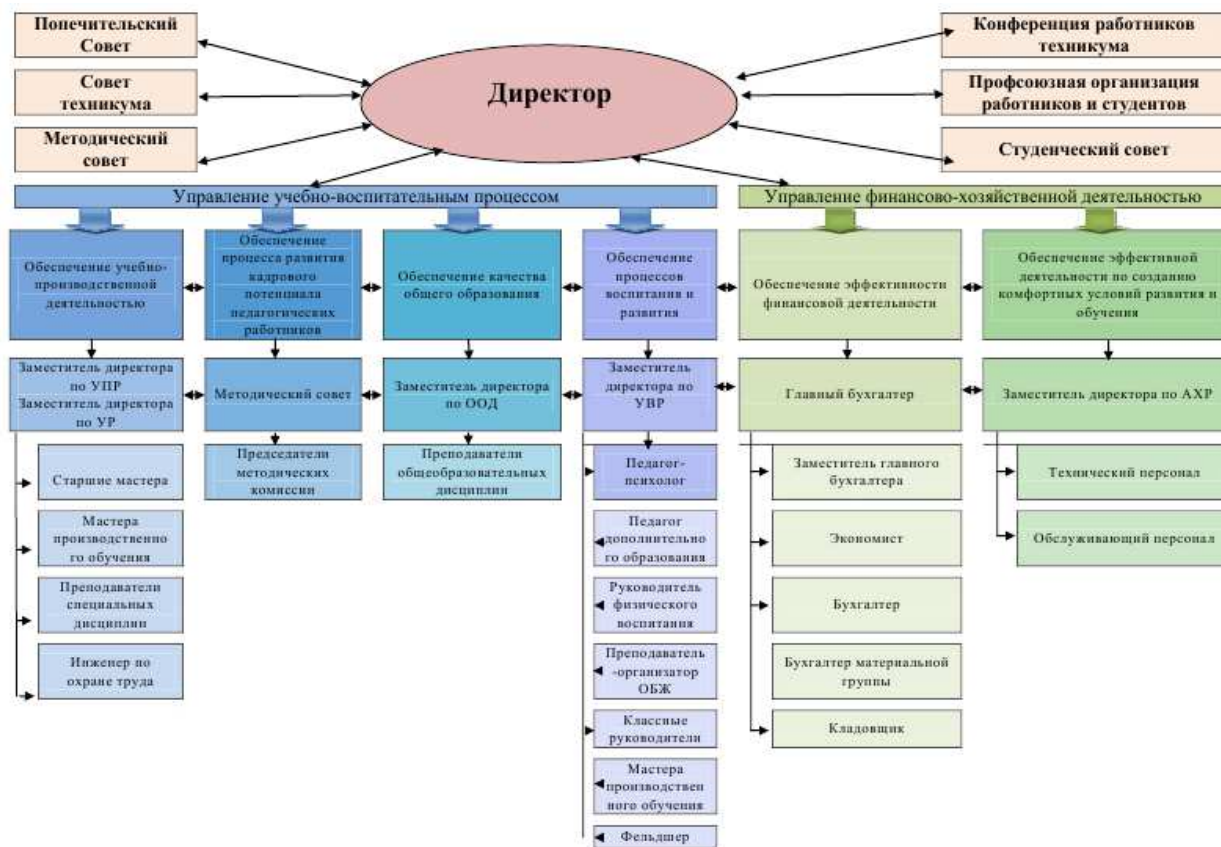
Попечительский Совет

Совет техникума

Методический совет

Директор

Конференция работников техникума

Профсоюзная организация работников и студентов

Студенческий совет

Управление учебно-воспитательным процессом

Управление финансово-хозяйственной деятельностью

Обеспечение учебно-производственной деятельностью

Обеспечение процесса развития кадрового потенциала педагогических работников

Обеспечение качества общего образования

Обеспечение процессов воспитания и развития

Обеспечение эффективности финансовой деятельности

Обеспечение эффективной деятельности по созданию комфортных условий развития и обучения

Заместитель директора по УПР Заместитель директора по УР

Методический совет

Заместитель директора по ООД

Заместитель директора по УВР

Главный бухгалтер

Заместитель директора по АХР

Старшие мастера

Мастера производственного обучения

Преподаватели специальных дисциплин

Инженер по охране труда

Председатели методических комиссии

Преподаватели общеобразовательных дисциплин

Педагог-психолог

Педагог дополнительного образования

Руководитель физического воспитания

Преподаватель-организатор ОБЖ

Классные руководители

Мастера производственного обучения

Фельдшер

Заместитель главного бухгалтера

Экономист

Бухгалтер

Бухгалтер материальной группы

Кладовщик

Технический персонал

Обслуживающий персонал